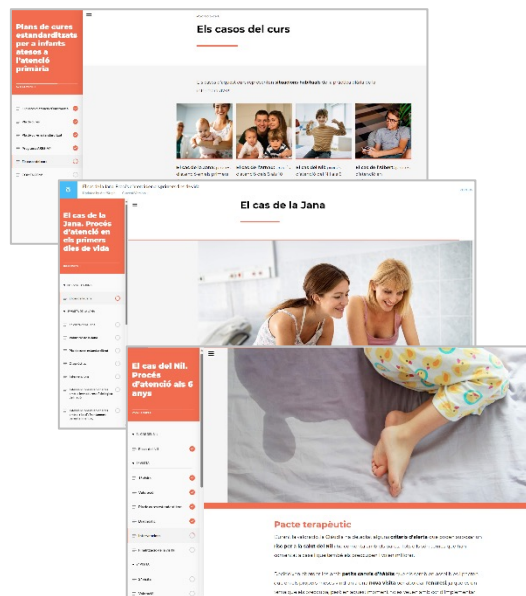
Plans de cures estandarditzats per a infants atesos a l'atenció primària

Els casos del curs

El cas de la Jana
El cas de l'Arnau
El cas del Nil
El cas de l'Albert

El cas de la Jana. Procés d'atenció en els primers dies de vida

El cas de la Jana

El cas del Nil. Procés d'atenció als 6 anys

Pacte terapèutic